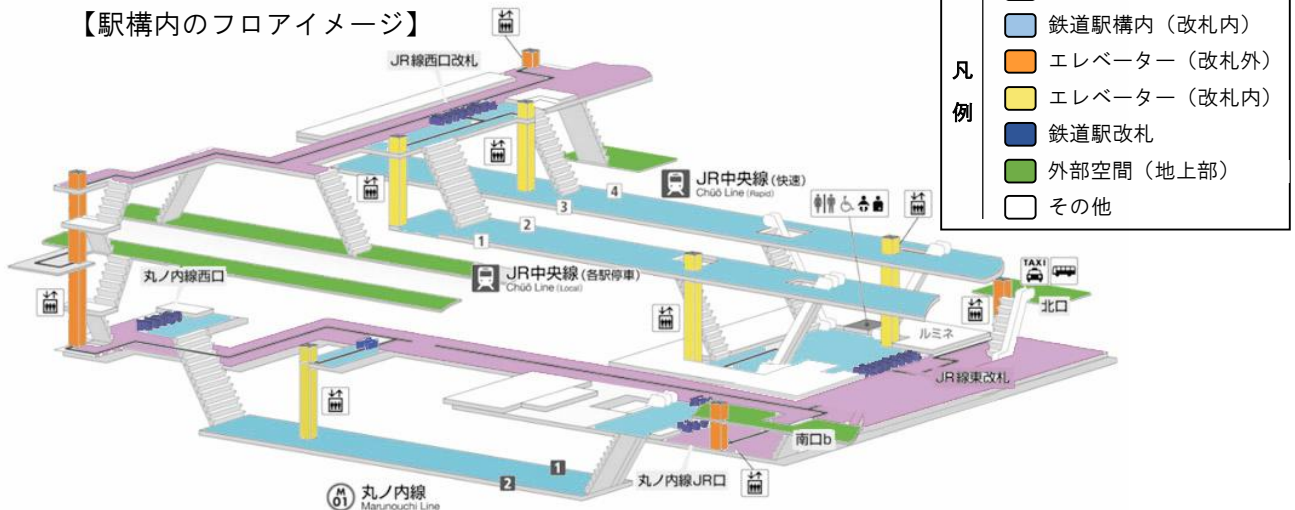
【駅構内のフロアイメージ】

凡例
鉄道駅構内（改札内）
エレベーター（改札外）
エレベーター（改札内）
鉄道駅改札
外部空間（地上部）
その他

JR線西口改札
JR中央線（快速）
Chūō Line (Rapid)
4
3
2
1
JR中央線（各駅停車）
Chūō Line (Local)
丸ノ内線西口
TAXI
北口
ルミネ
JR線東改札
南口b
丸ノ内線JR口
1
2
M 01
丸ノ内線
Marunouchi Line